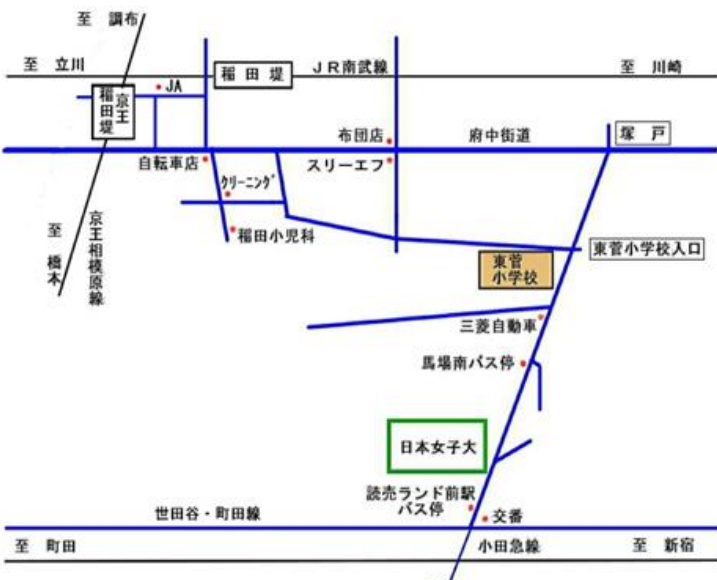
至 調布

至 立川

ＪＡ

稲田堤

ＪＲ南武線

至 川崎

京王稲田堤

布団店

府中街道

塚戸

自転車店

スリーエフ

クリーニング

稲田小児科

東菅小学校入口

至 橋本

京王相模原線

東菅小学校

三菱自動車

馬場南バス停

日本女子大

読売ランド前駅バス停

交番

世田谷・町田線

至 町田

小田急線

至 新宿